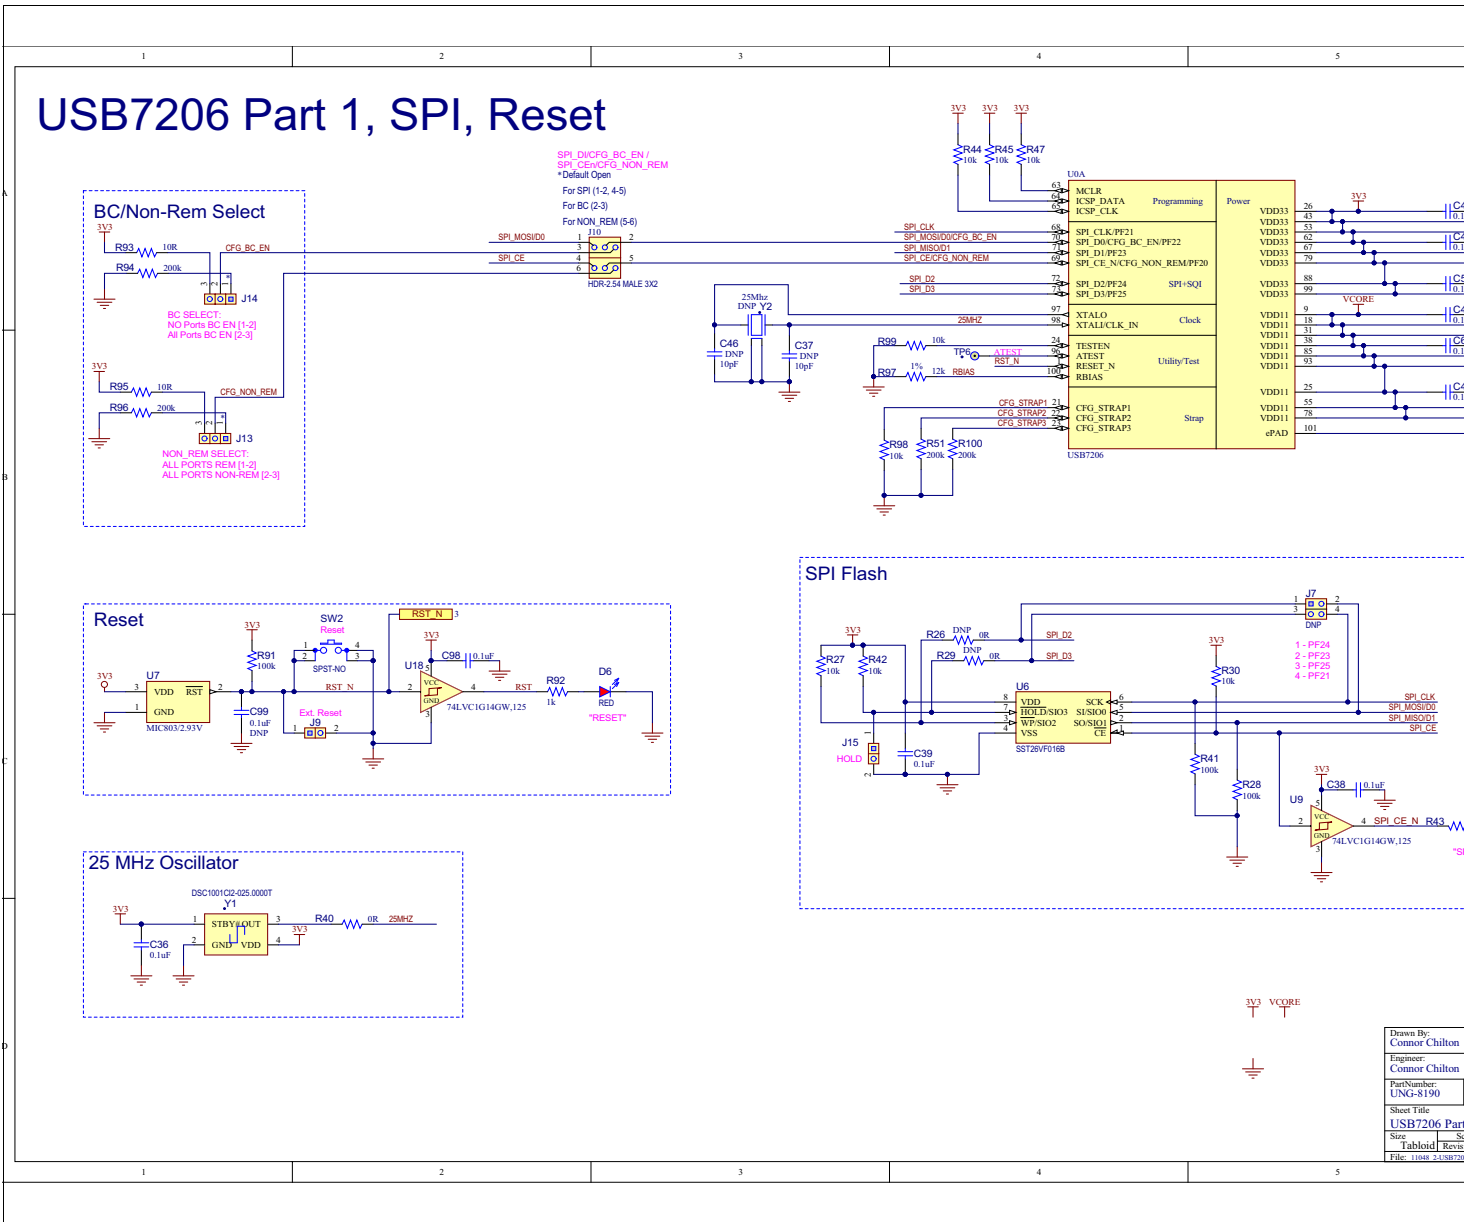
1 2 3 4 5

A

B

C

D

USB7206 Part 1, SPI, Reset

BC/Non-Rem Select

3V3
R93 10R CFG_BC_EN
R94 200k
J14
BC SELECT:
NO Ports BC EN [1-2]
All Ports BC EN [2-3]

3V3
R95 10R CFG_NON_REM
R96 200k
J13
NON_REM SELECT:
ALL PORTS REM [1-2]
ALL PORTS NON-REM [2-3]

SPI_DI/CFG_BC_EN /
SPI_CEn/CFG_NON_REM
* Default Open
For SPI (1-2, 4-5)
For BC (2-3)
For NON_REM (5-6)
SPI_MOSI/D0 J10
SPI_CE
HDR-2.54 MALE 3X2

3V3 3V3 3V3
R44 10k R45 10k R47 10k
U0A
MCLR
ICSP_DATA
ICSP_CLK
Programming
Power
SPI_CLK
SPI_MOSI/D0/CFG_BC_EN
SPI_MISO/D1
SPI_CE/CFG_NON_REM
SPI_CLK/PF21
SPI_D0/CFG_BC_EN/PF22
SPI_D1/PF23
SPI_CE_N/CFG_NON_REM/PF20
SPI_D2
SPI_D3
SPI_D2/PF24
SPI_D3/PF25
SPI+SQI
25Mhz DNP Y2
25MHZ
XTALO
XTALI/CLK_IN
Clock
C46 DNP 10pF
C37 DNP 10pF
R99 10k
TP6 ATEST
RST_N
R97 1% 12k RBIAS
TESTEN
ATEST
RESET_N
RBIAS
Utility/Test
CFG_STRAP1
CFG_STRAP2
CFG_STRAP3
Strap
R98 10k R51 200k R100 200k
USB7206
VDD33 VDD33 VDD33 VDD33 VDD33 VDD33 VDD33 VDD33
VDD11 VDD11 VDD11 VDD11 VDD11 VDD11 VDD11 VDD11 VDD11
ePAD
3V3
VCORE

Reset
3V3
SW2 Reset
R91 100k
SPST-NO
U18
C98 0.1uF
RST_N
3V3
U7
VDD RST
GND
MIC803/2.93V
C99 0.1uF DNP
Ext. Reset
J9
74LVC1G14GW,125
RST
R92 1k
D6 RED
"RESET"

25 MHz Oscillator
DSC1001CI2-025.0000T
Y1
3V3
STBY OUT
GND VDD
R40 0R 25MHZ
3V3
C36 0.1uF

SPI Flash
J7 DNP
1 - PF24
2 - PF23
3 - PF25
4 - PF21
3V3
R26 DNP 0R SPI_D2
R29 DNP 0R SPI_D3
R27 10k R42 10k
U6
VDD
HOLD/SIO3
WP/SIO2
VSS
SCK
SI/SIO0
SO/SIO1
CE
SST26VF016B
J15 HOLD
C39 0.1uF
3V3
R30 10k
R41 100k
R28 100k
SPI_CLK
SPI_MOSI/D0
SPI_MISO/D1
SPI_CE
3V3
C38 0.1uF
U9
74LVC1G14GW,125
SPI_CE_N R43
"SI

3V3 VCORE

Drawn By: Connor Chilton
Engineer: Connor Chilton
PartNumber: UNG-8190
Sheet Title USB7206 Part
Size Tabloid Revis
File: 11048 2-USB720